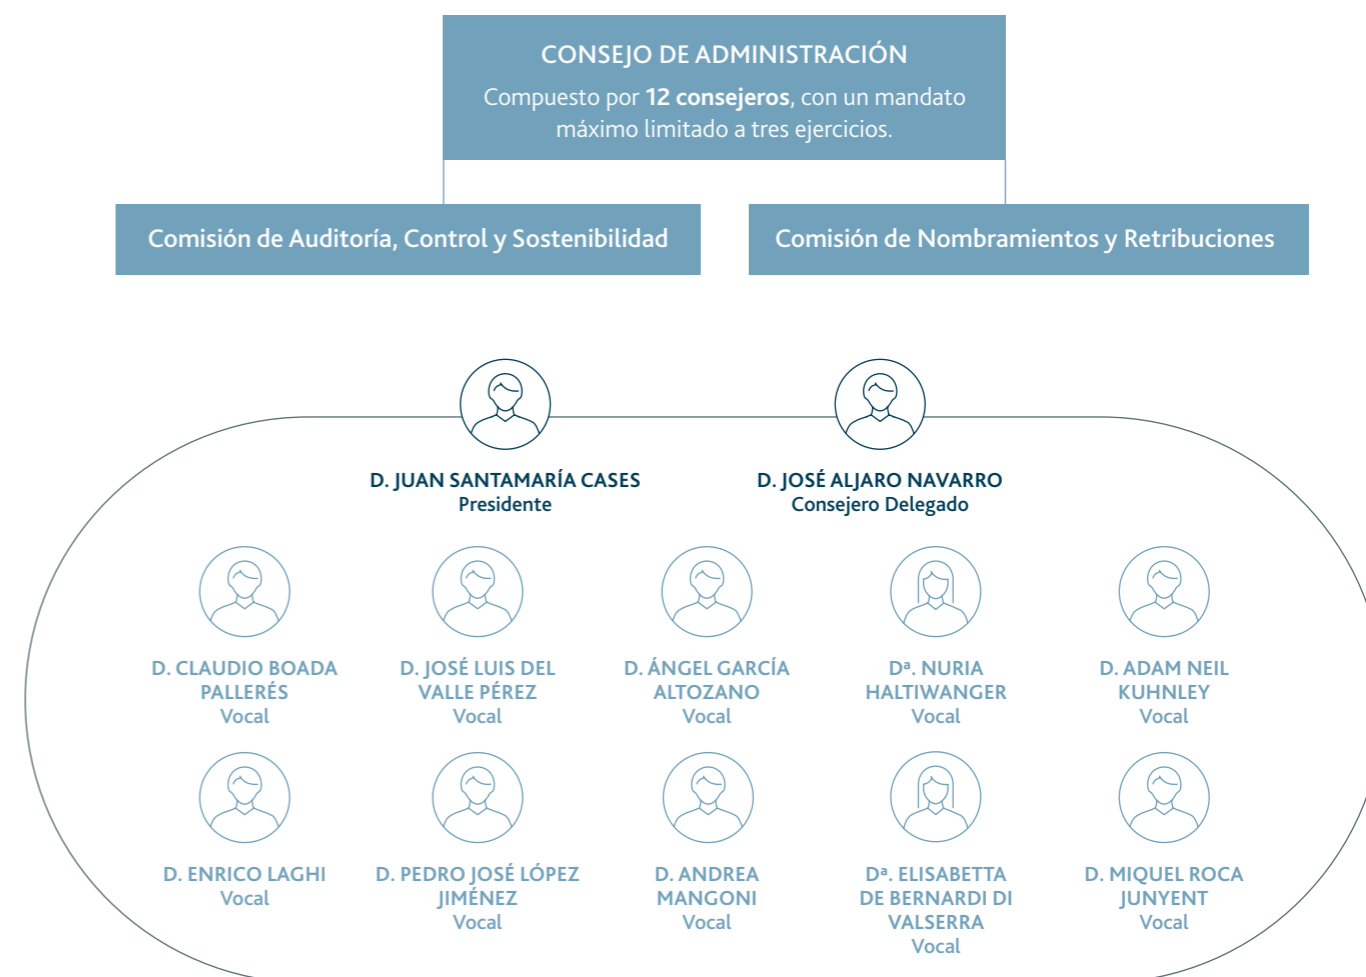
CONSEJO DE ADMINISTRACIÓN
Compuesto por **12 consejeros**, con un mandato máximo limitado a tres ejercicios.

Comisión de Auditoría, Control y Sostenibilidad

Comisión de Nombramientos y Retribuciones

D. JUAN SANTAMARÍA CASES
Presidente

D. JOSÉ ALJARO NAVARRO
Consejero Delegado

D. CLAUDIO BOADA PALLERÉS
Vocal

D. JOSÉ LUIS DEL VALLE PÉREZ
Vocal

D. ÁNGEL GARCÍA ALTOZANO
Vocal

Dª. NURIA HALTIWANGER
Vocal

D. ADAM NEIL KUHNLEY
Vocal

D. ENRICO LAGHI
Vocal

D. PEDRO JOSÉ LÓPEZ JIMÉNEZ
Vocal

D. ANDREA MANGONI
Vocal

Dª. ELISABETTA DE BERNARDI DI VALSERRA
Vocal

D. MIQUEL ROCA JUNYENT
Vocal